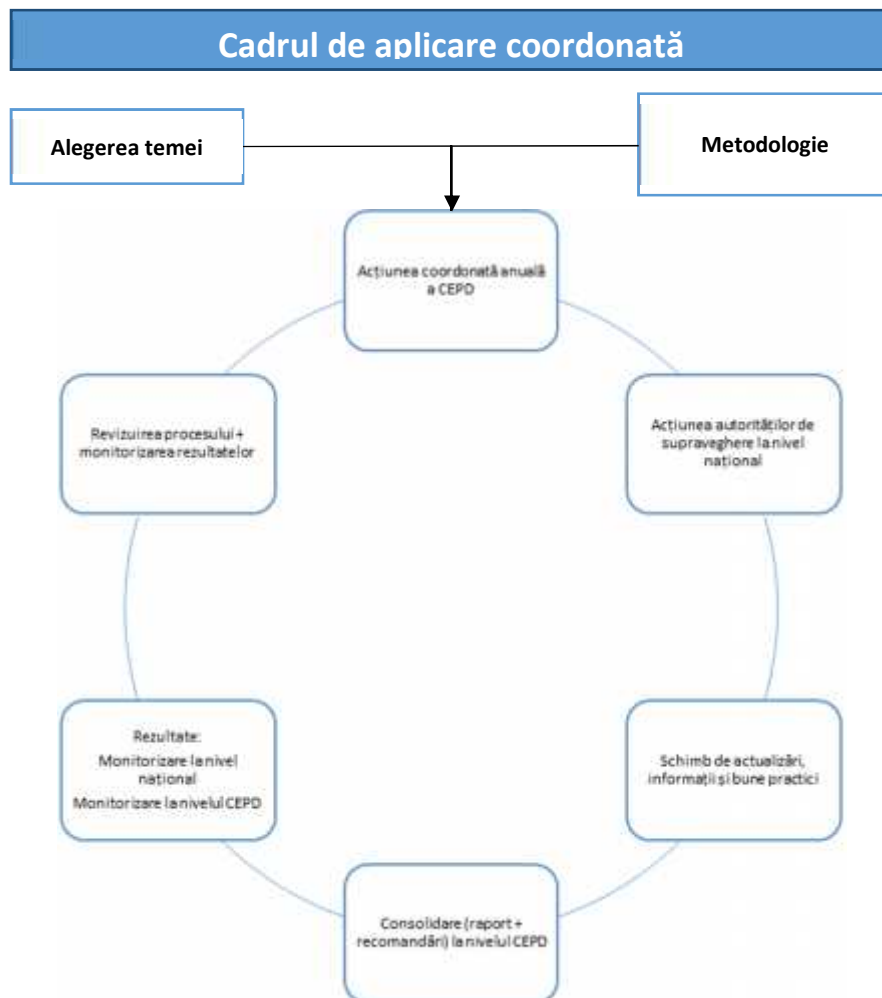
Cadrul de aplicare coordonată

Alegerea temei

Metodologie

Acțiunea coordonată anuală a CEPD

Acțiunea autorităților de supraveghere la nivel național

Schimb de actualizări, informații și bune practici

Consolidare (raport + recomandări) la nivelul CEPD

Rezultate:
Monitorizare la nivel național
Monitorizare la nivelul CEPD

Revizuirea procesului + monitorizarea rezultatelor